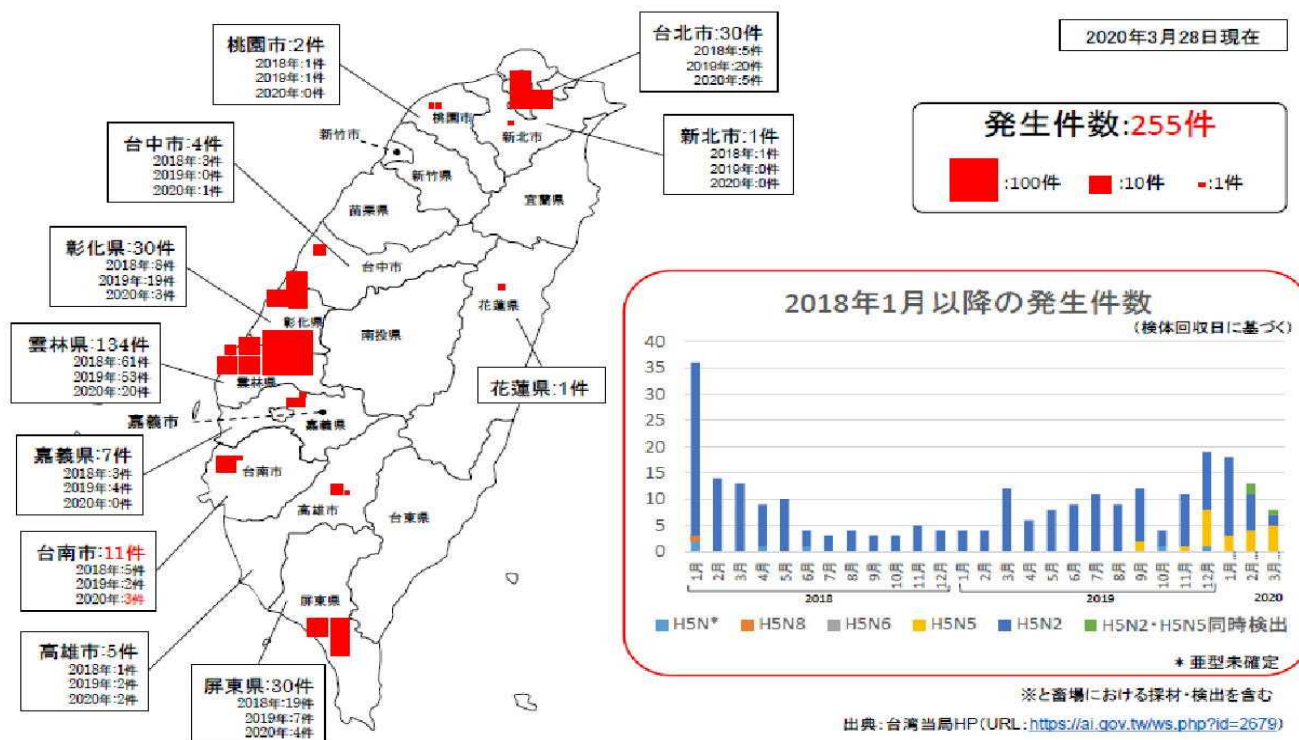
2020年3月28日現在

桃園市:2件
2018年:1件
2019年:1件
2020年:0件

台北市:30件
2018年:5件
2019年:20件
2020年:5件

新北市:1件
2018年:1件
2019年:0件
2020年:0件

台中市:4件
2018年:3件
2019年:0件
2020年:1件

彰化県:30件
2018年:8件
2019年:19件
2020年:3件

雲林県:134件
2018年:61件
2019年:53件
2020年:20件

嘉義県:7件
2018年:3件
2019年:4件
2020年:0件

台南市:11件
2018年:5件
2019年:2件
2020年:3件

高雄市:5件
2018年:1件
2019年:2件
2020年:2件

屏東県:30件
2018年:19件
2019年:7件
2020年:4件

花蓮県:1件

新竹市
桃園市
新北市
新竹県
苗栗県
宜蘭県
台中市
花蓮県
彰化県
南投県
雲林県
嘉義市
嘉義県
台南市
高雄市
台東県
屏東県

発生件数:255件
:100件 :10件 :1件

2018年1月以降の発生件数
(検体回収日に基づく)

40
35
30
25
20
15
10
5
0

1月 2月 3月 4月 5月 6月 7月 8月 9月 10月 11月 12月 1月 2月 3月 4月 5月 6月 7月 8月 9月 10月 11月 12月 1月 2月 3月
2018
2019
2020

H5N* H5N8 H5N6 H5N5 H5N2 H5N2・H5N5同時検出

* 亜型未確定

※と畜場における採材・検出を含む

出典:台湾当局HP(URL:https://ai.gov.tw/ws.php?id=2679)